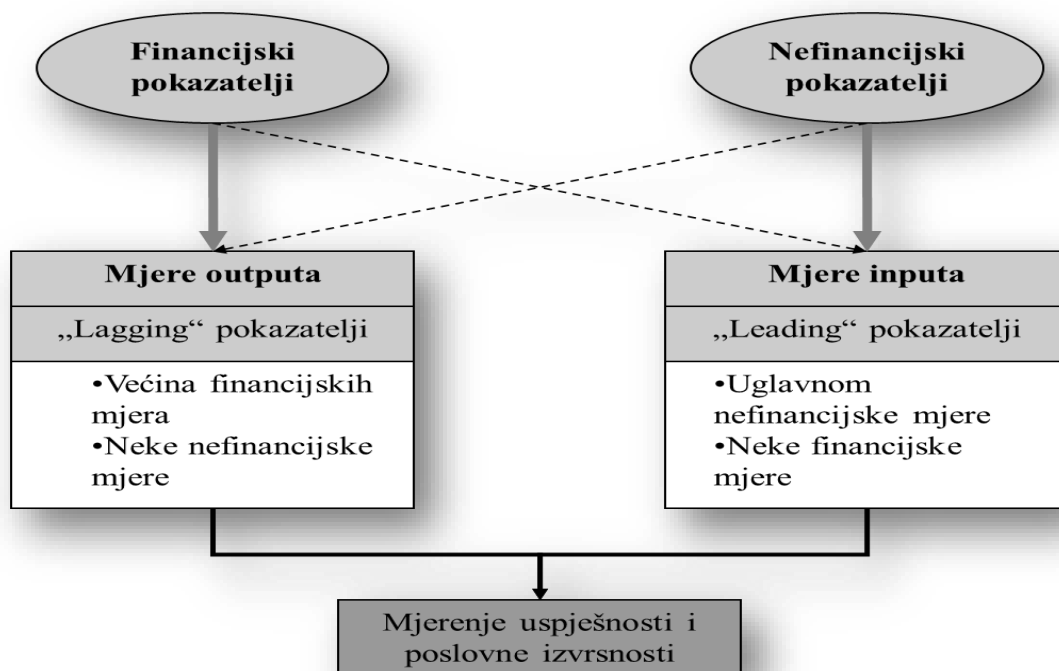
Financijski pokazatelji

Nefinancijski pokazatelji

Mjere outputa

„Lagging“ pokazatelji

•Većina financijskih mjera
•Neke nefinancijske mjere

Mjere inputa

„Leading“ pokazatelji

•Uglavnom nefinancijske mjere
•Neke financijske mjere

Mjerenje uspješnosti i poslovne izvrsnosti